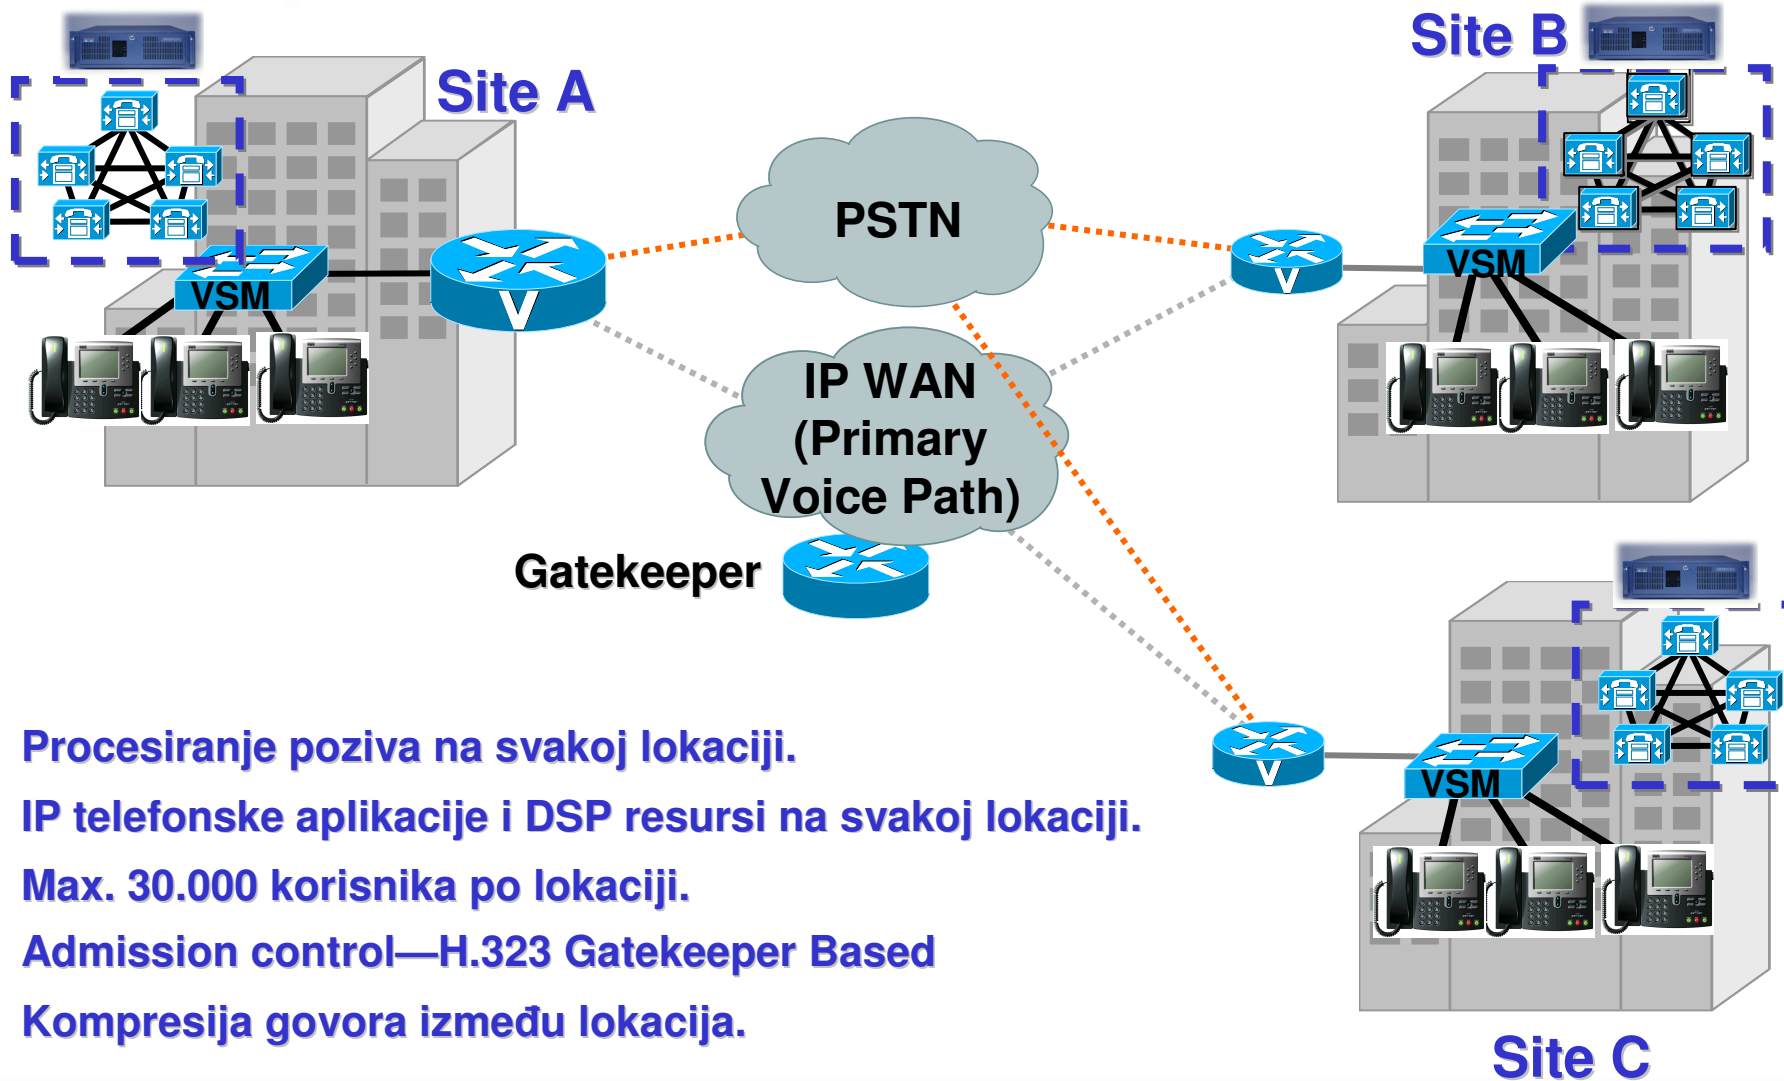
Site A

Site B

PSTN

VSM

VSM

IP WAN (Primary Voice Path)

Gatekeeper

VSM

Procesiranje poziva na svakoj lokaciji.

IP telefonske aplikacije i DSP resursi na svakoj lokaciji.

Max. 30.000 korisnika po lokaciji.

Admission control—H.323 Gatekeeper Based

Kompresija govora između lokacija.

Site C